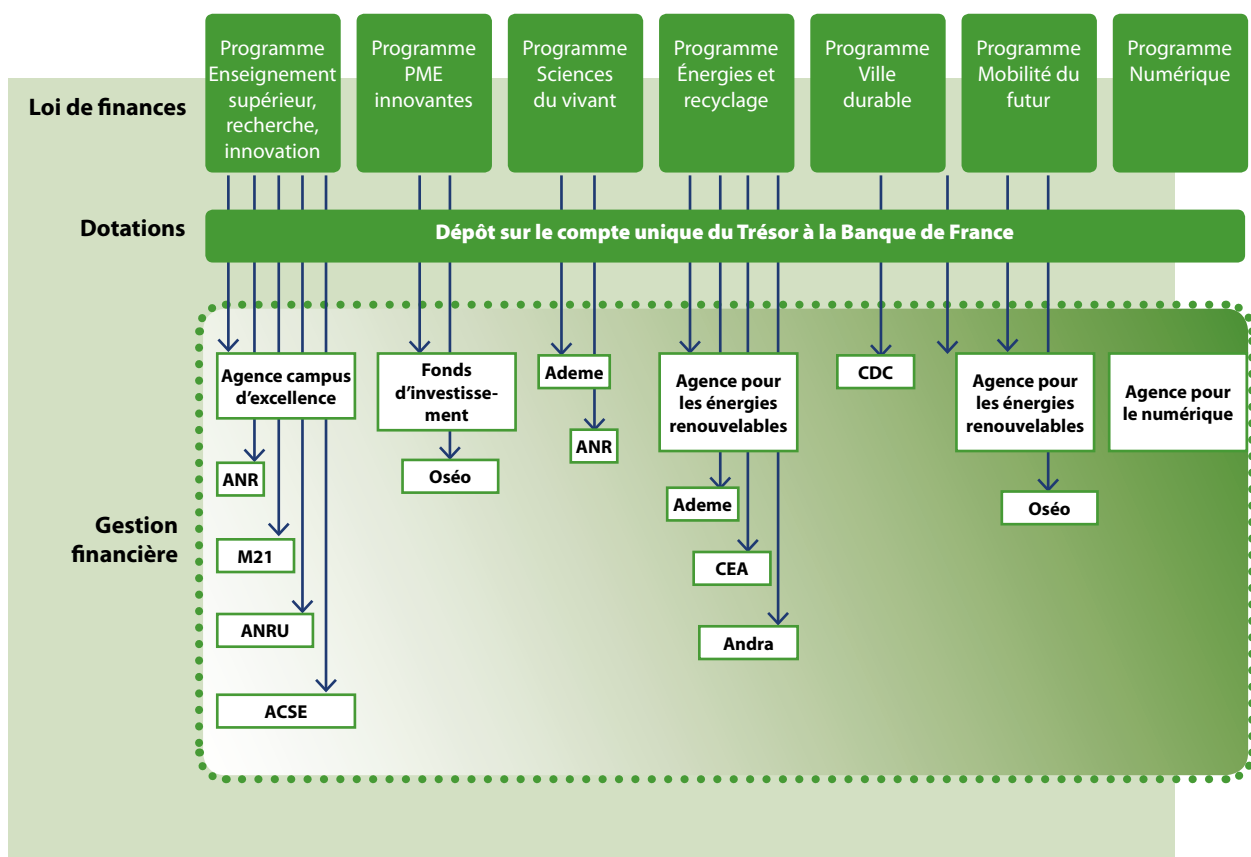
Programme Enseignement supérieur, recherche, innovation

Programme PME innovantes

Programme Sciences du vivant

Programme Énergies et recyclage

Programme Ville durable

Programme Mobilité du futur

Programme Numérique

Loi de finances

Dotations

Dépôt sur le compte unique du Trésor à la Banque de France

Gestion financière

Agence campus d'excellence

ANR

M21

ANRU

ACSE

Fonds d'investissement

Oséo

Ademe

ANR

Agence pour les énergies renouvelables

Ademe

CEA

Andra

CDC

Agence pour les énergies renouvelables

Oséo

Agence pour le numérique